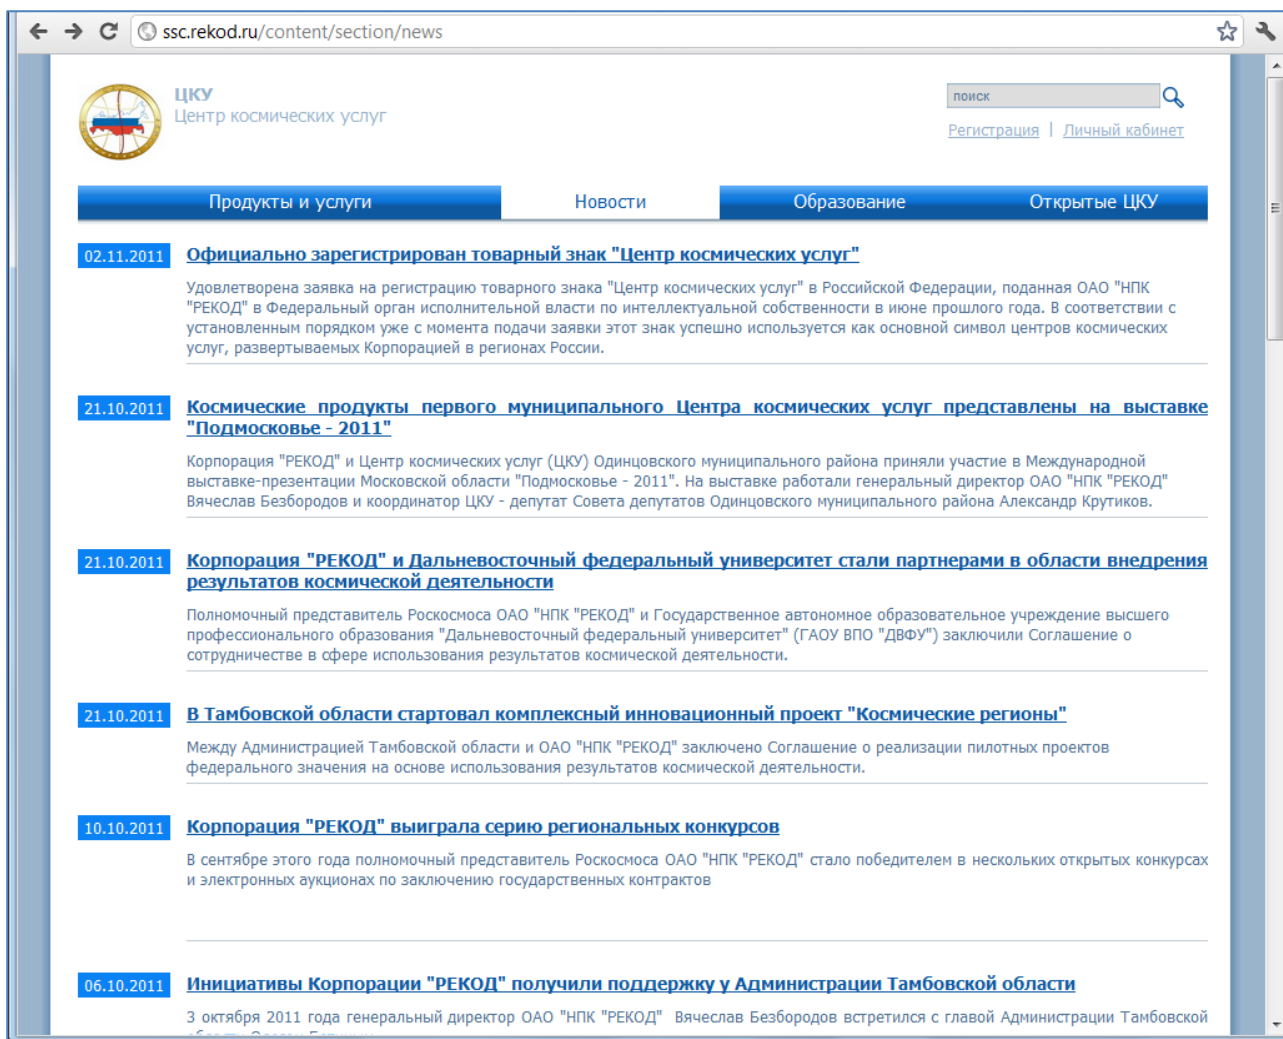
ssc.rekod.ru/content/section/news

ЦКУ
Центр космических услуг

поиск

Регистрация | Личный кабинет

Продукты и услуги | Новости | Образование | Открытые ЦКУ

02.11.2011 Официально зарегистрирован товарный знак "Центр космических услуг"

Удовлетворена заявка на регистрацию товарного знака "Центр космических услуг" в Российской Федерации, поданная ОАО "НПК "РЕКОД" в Федеральный орган исполнительной власти по интеллектуальной собственности в июне прошлого года. В соответствии с установленным порядком уже с момента подачи заявки этот знак успешно используется как основной символ центров космических услуг, развертываемых Корпорацией в регионах России.

21.10.2011 Космические продукты первого муниципального Центра космических услуг представлены на выставке "Подмосковье - 2011"

Корпорация "РЕКОД" и Центр космических услуг (ЦКУ) Одинцовского муниципального района приняли участие в Международной выставке-презентации Московской области "Подмосковье - 2011". На выставке работали генеральный директор ОАО "НПК "РЕКОД" Вячеслав Безбородов и координатор ЦКУ - депутат Совета депутатов Одинцовского муниципального района Александр Крутиков.

21.10.2011 Корпорация "РЕКОД" и Дальневосточный федеральный университет стали партнерами в области внедрения результатов космической деятельности

Полномочный представитель Роскосмоса ОАО "НПК "РЕКОД" и Государственное автономное образовательное учреждение высшего профессионального образования "Дальневосточный федеральный университет" (ГАОУ ВПО "ДВФУ") заключили Соглашение о сотрудничестве в сфере использования результатов космической деятельности.

21.10.2011 В Тамбовской области стартовал комплексный инновационный проект "Космические регионы"

Между Администрацией Тамбовской области и ОАО "НПК "РЕКОД" заключено Соглашение о реализации пилотных проектов федерального значения на основе использования результатов космической деятельности.

10.10.2011 Корпорация "РЕКОД" выиграла серию региональных конкурсов

В сентябре этого года полномочный представитель Роскосмоса ОАО "НПК "РЕКОД" стало победителем в нескольких открытых конкурсах и электронных аукционах по заключению государственных контрактов

06.10.2011 Инициативы Корпорации "РЕКОД" получили поддержку у Администрации Тамбовской области

3 октября 2011 года генеральный директор ОАО "НПК "РЕКОД" Вячеслав Безбородов встретился с главой Администрации Тамбовской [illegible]